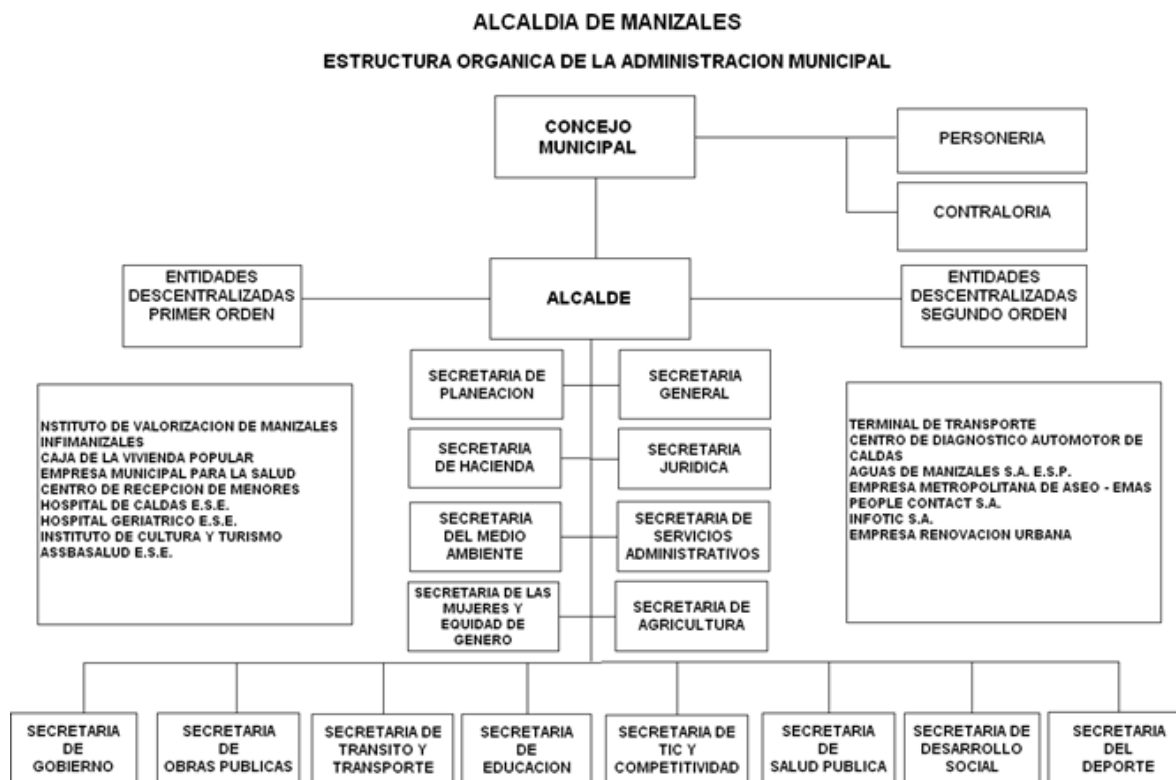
ALCALDIA DE MANIZALES

ESTRUCTURA ORGANICA DE LA ADMINISTRACION MUNICIPAL

CONCEJO MUNICIPAL

PERSONERIA

CONTRALORIA

ENTIDADES DESCENTRALIZADAS PRIMER ORDEN

ALCALDE

ENTIDADES DESCENTRALIZADAS SEGUNDO ORDEN

NSTITUTO DE VALORIZACION DE MANIZALES INFIMANIZALES
CAJA DE LA VIVIENDA POPULAR
EMPRESA MUNICIPAL PARA LA SALUD
CENTRO DE RECEPCION DE MENORES
HOSPITAL DE CALDAS E.S.E.
HOSPITAL GERIATRICO E.S.E.
INSTITUTO DE CULTURA Y TURISMO
ASSBASALUD E.S.E.

SECRETARIA DE PLANEACION

SECRETARIA GENERAL

SECRETARIA DE HACIENDA

SECRETARIA JURIDICA

SECRETARIA DEL MEDIO AMBIENTE

SECRETARIA DE SERVICIOS ADMINISTRATIVOS

SECRETARIA DE LAS MUJERES Y EQUIDAD DE GENERO

SECRETARIA DE AGRICULTURA

TERMINAL DE TRANSPORTE
CENTRO DE DIAGNOSTICO AUTOMOTOR DE CALDAS
AGUAS DE MANIZALES S.A. E.S.P.
EMPRESA METROPOLITANA DE ASEO - EMAS
PEOPLE CONTACT S.A.
INFOTIC S.A.
EMPRESA RENOVACION URBANA

SECRETARIA DE GOBIERNO

SECRETARIA DE OBRAS PUBLICAS

SECRETARIA DE TRANSITO Y TRANSPORTE

SECRETARIA DE EDUCACION

SECRETARIA DE TIC Y COMPETITIVIDAD

SECRETARIA DE SALUD PUBLICA

SECRETARIA DE DESARROLLO SOCIAL

SECRETARIA DEL DEPORTE